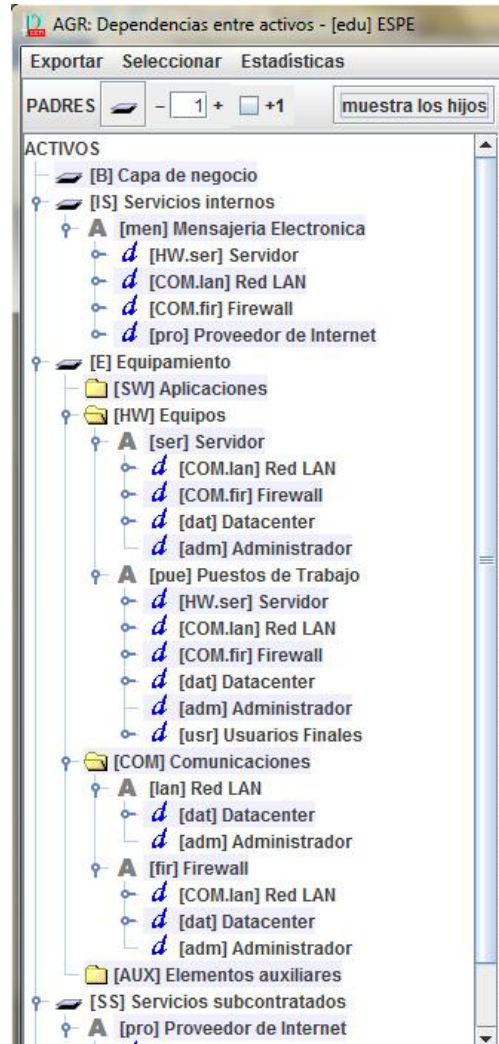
AGR: Dependencias entre activos - [edu] ESPE

Exportar Seleccionar Estadísticas

PADRES - 1 + +1 muestra los hijos

ACTIVOS
[B] Capa de negocio
[IS] Servicios internos
A [men] Mensajeria Electronica
d [HW.ser] Servidor
d [COM.lan] Red LAN
d [COM.fir] Firewall
d [pro] Proveedor de Internet
[E] Equipamiento
[SW] Aplicaciones
[HW] Equipos
A [ser] Servidor
d [COM.lan] Red LAN
d [COM.fir] Firewall
d [dat] Datacenter
d [adm] Administrador
A [pue] Puestos de Trabajo
d [HW.ser] Servidor
d [COM.lan] Red LAN
d [COM.fir] Firewall
d [dat] Datacenter
d [adm] Administrador
d [usr] Usuarios Finales
[COM] Comunicaciones
A [lan] Red LAN
d [dat] Datacenter
d [adm] Administrador
A [fir] Firewall
d [COM.lan] Red LAN
d [dat] Datacenter
d [adm] Administrador
[AUX] Elementos auxiliares
[SS] Servicios subcontratados
A [pro] Proveedor de Internet